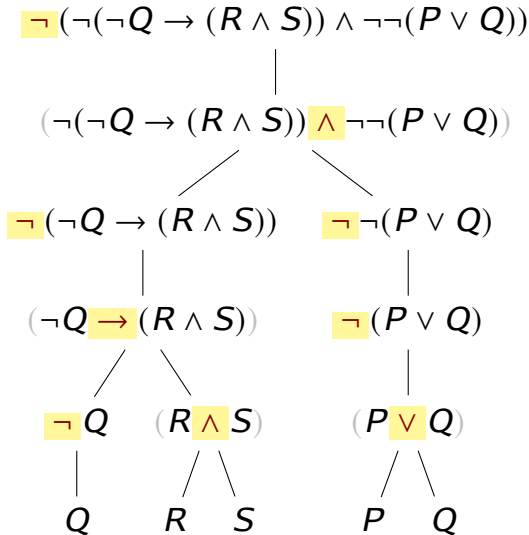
$\neg(\neg(\neg Q \rightarrow (R \wedge S)) \wedge \neg\neg(P \vee Q))$

$(\neg(\neg Q \rightarrow (R \wedge S)) \wedge \neg\neg(P \vee Q))$

$\neg(\neg Q \rightarrow (R \wedge S))$

$\neg\neg(P \vee Q)$

$(\neg Q \rightarrow (R \wedge S))$

$\neg(P \vee Q)$

$\neg Q$

$(R \wedge S)$

$(P \vee Q)$

$Q$

$R$

$S$

$P$

$Q$